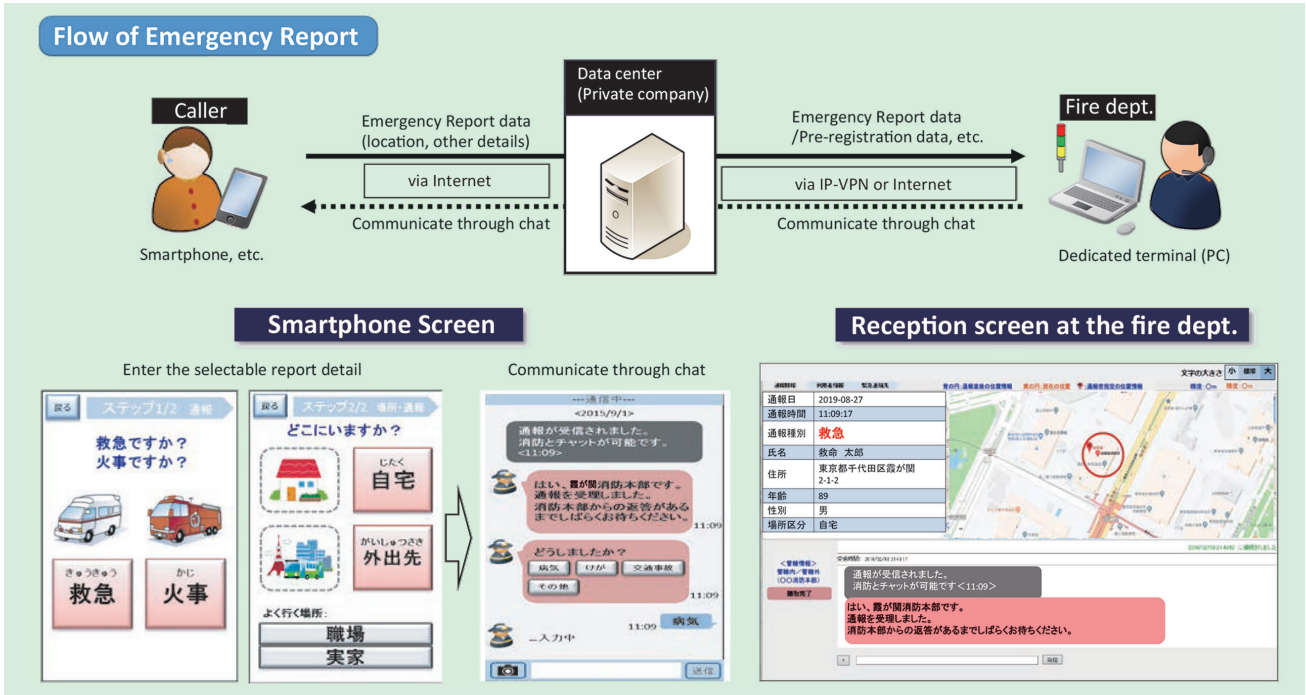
Flow of Emergency Report

Caller

Smartphone, etc.

Emergency Report data (location, other details)

via Internet

Communicate through chat

Data center (Private company)

Emergency Report data /Pre-registration data, etc.

via IP-VPN or Internet

Communicate through chat

Fire dept.

Dedicated terminal (PC)

Smartphone Screen

Enter the selectable report detail

戻る ステップ1/2 通報

救急ですか？
火事ですか？

きゅうきゅう
救急

かじ
火事

戻る ステップ2/2 場所・過程

どこにいますか？

じたく
自宅

がいしゅつさき
外出先

よく行く場所：

職場

実家

Communicate through chat

---通信中---

<2015/9/1>

通報が受信されました。消防とチャットが可能です。<11:09>

はい、霞が関消防本部です。通報を受理しました。消防本部からの返答があるまでしばらくお待ちください。

11:09

どうしましたか？

病気 けが 交通事故

その他

11:09

11:09 病気

...入力中

送信

Reception screen at the fire dept.

文字の大きさ 小 標準 大

| 通報日 | 2019-08-27 |
|---|---|
| 通報時間 | 11:09:17 |
| 通報種別 | 救急 |
| 氏名 | 救命 太郎 |
| 住所 | 東京都千代田区霞が関2-1-2 |
| 年齢 | 89 |
| 性別 | 男 |
| 場所区分 | 自宅 |

<管轄情報>
管轄内/管轄外
(〇〇消防本部)

通報が受信されました。
消防とチャットが可能です<11:09>

はい、霞が関消防本部です。
通報を受理しました。
消防本部からの返答があるまでしばらくお待ちください。

送信